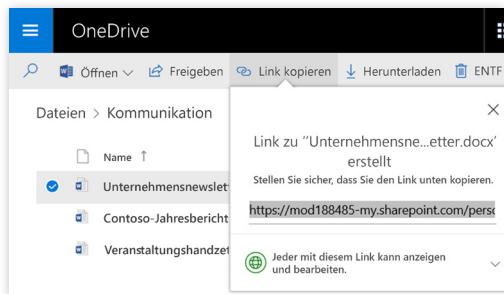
OneDrive

Öffnen Freigeben Link kopieren Herunterladen ENTF

Dateien > Kommunikation

Name ↑

Unternehmensnewslet

Contoso-Jahresbericht

Veranstaltungshandzet

×

Link zu "Unternehmensne...etter.docx" erstellt

Stellen Sie sicher, dass Sie den Link unten kopieren.

https://mod188485-my.sharepoint.com/pers

Jeder mit diesem Link kann anzeigen und bearbeiten.